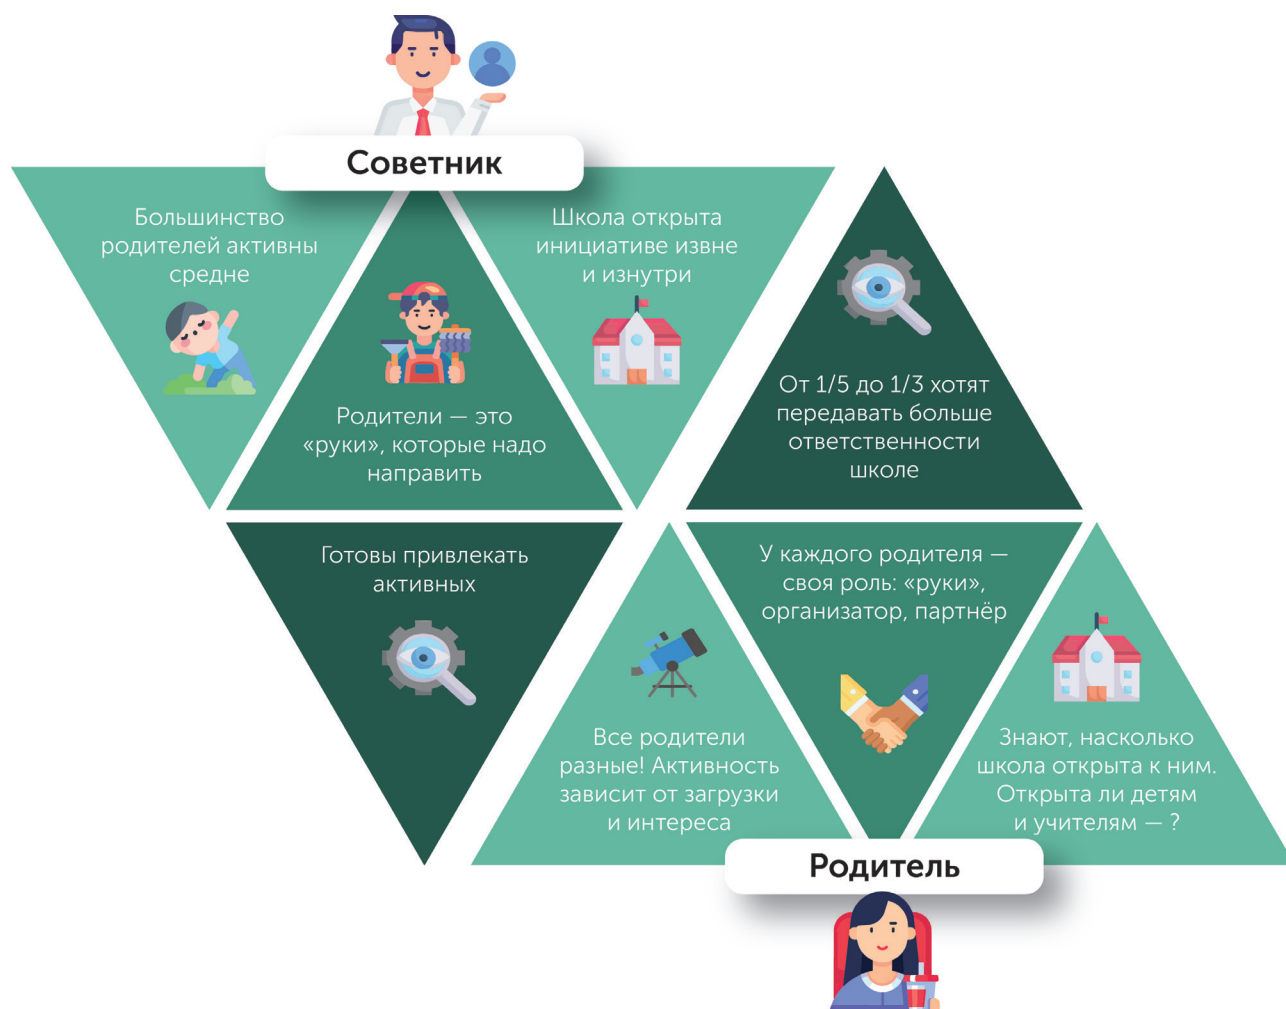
Советник

Большинство родителей активны средне

Родители — это «руки», которые надо направить

Школа открыта инициативе извне и изнутри

От 1/5 до 1/3 хотят передавать больше ответственности школе

Готовы привлекать активных

Все родители разные! Активность зависит от загрузки и интереса

У каждого родителя — своя роль: «руки», организатор, партнёр

Знают, насколько школа открыта к ним. Открыта ли детям и учителям — ?

Родитель